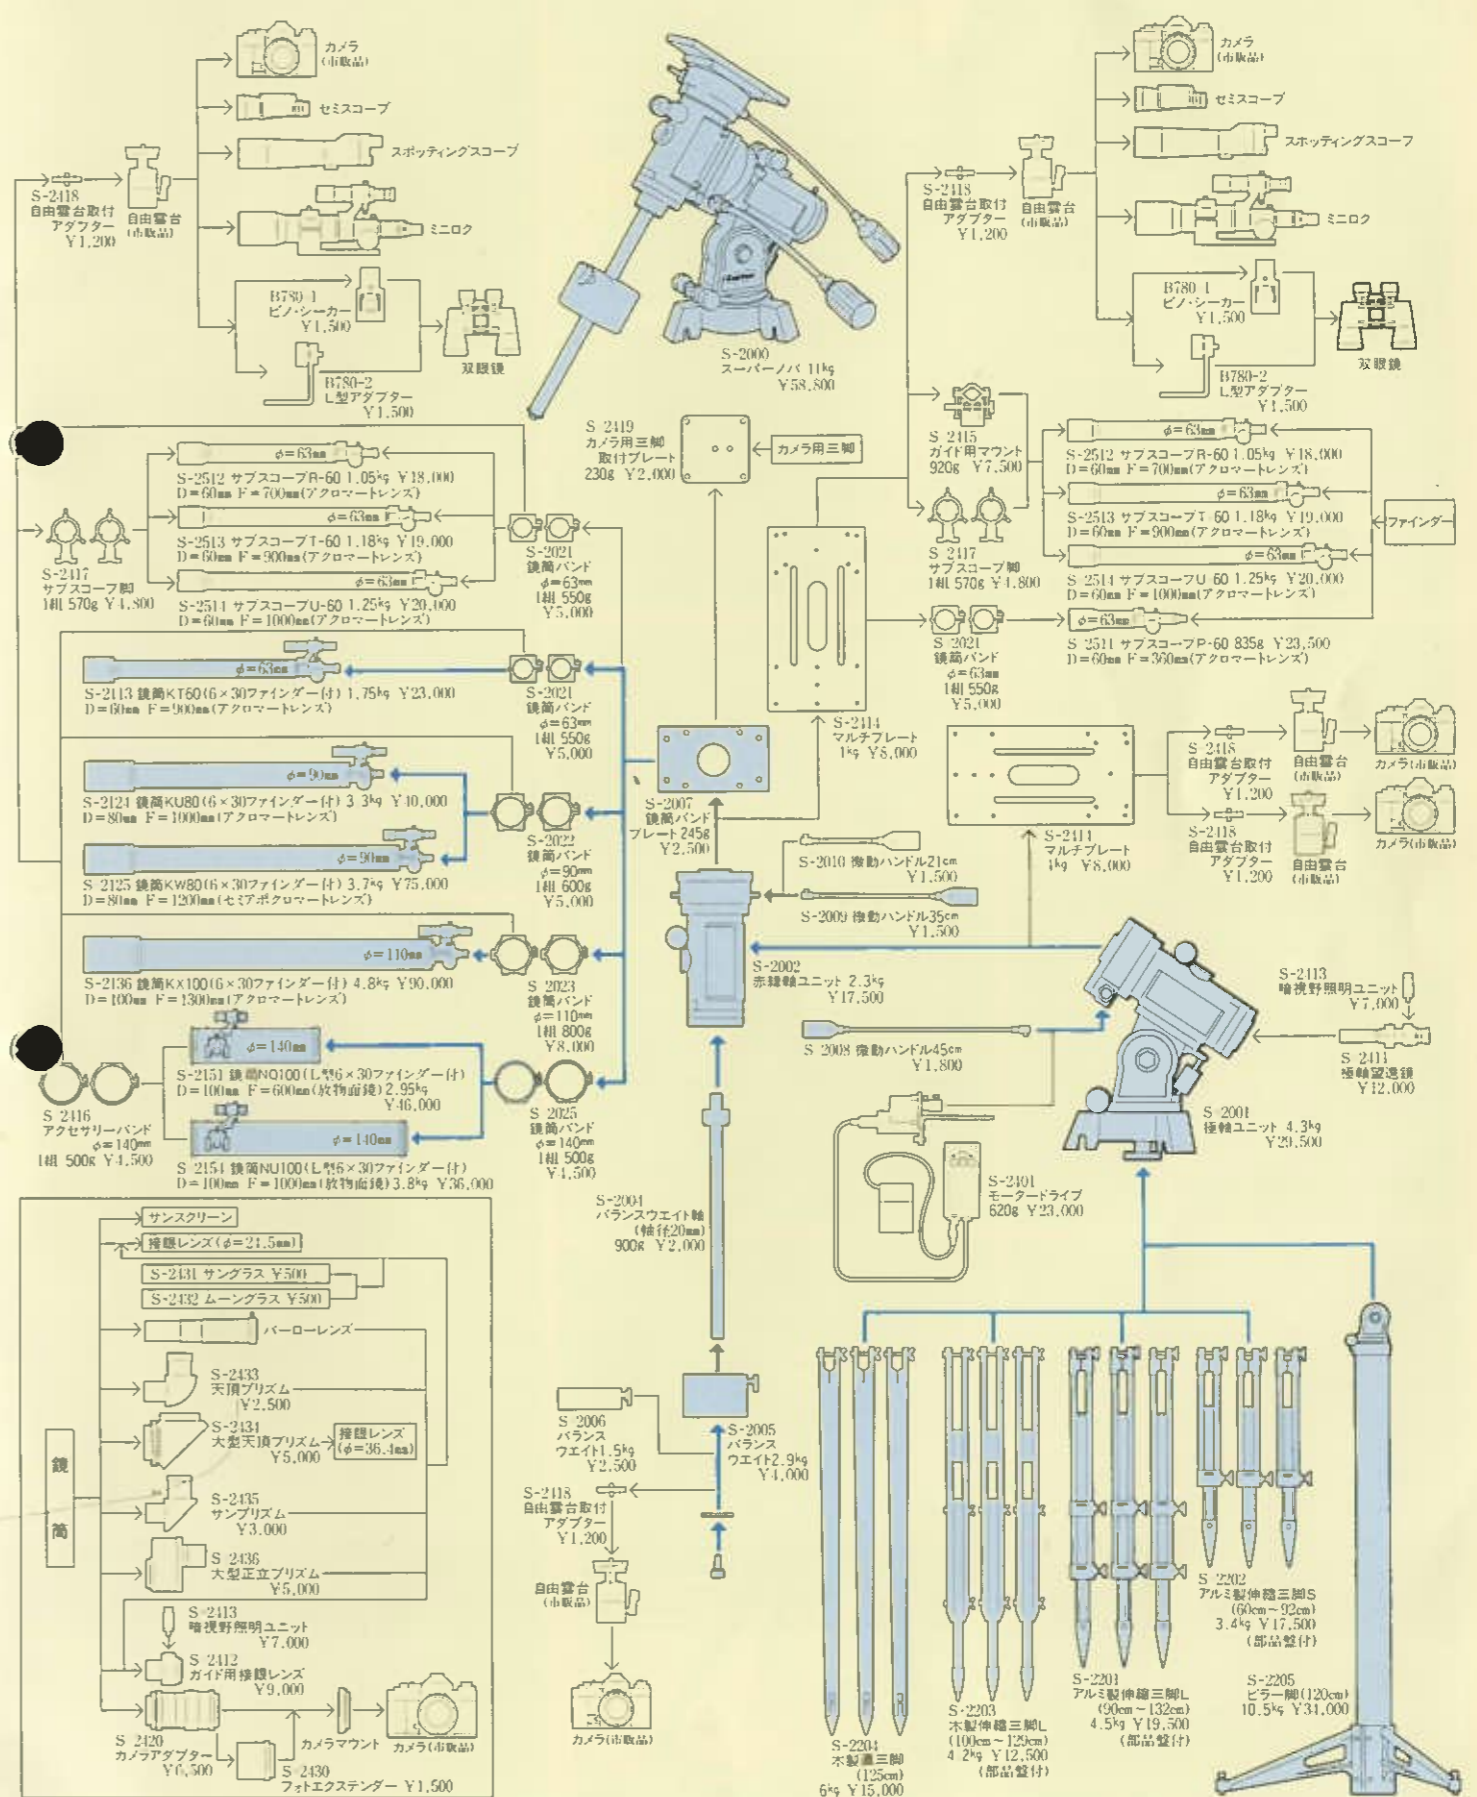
カメラ
(市販品)
セミスコープ
スポッティングスコープ
ミニロク
S-2418
自由雲台取付
アダプター
Y1,200
自由雲台
(市販品)
B780-1
ビノ・シーカー
Y1,500
双眼鏡
B780-2
L型アダプター
Y1,500

S-2000
スーパーノバ 11kg
Y58,800

カメラ
(市販品)
セミスコープ
スポッティングスコープ
ミニロク
S-2418
自由雲台取付
アダプター
Y1,200
自由雲台
(市販品)
B780-1
ビノ・シーカー
Y1,500
双眼鏡
B780-2
L型アダプター
Y1,500

S-2419
カメラ用三脚
取付プレート
230g Y2,000
カメラ用三脚

S-2415
ガイド用マウント
920g Y7,500
S-2417
サブスコープ脚
1組 570g Y4,800

$\phi=63$mm
S-2512 サブスコープR-60 1.05kg Y18,000
D=60mm F=700mm(アクロマートレンズ)
$\phi=63$mm
S-2513 サブスコープT-60 1.18kg Y19,000
D=60mm F=900mm(アクロマートレンズ)
$\phi=63$mm
S-2514 サブスコープU-60 1.25kg Y20,000
D=60mm F=1000mm(アクロマートレンズ)
ファインダー
$\phi=63$mm
S-2511 サブスコープP-60 835g Y23,500
D=60mm F=360mm(アクロマートレンズ)

$\phi=63$mm
S-2512 サブスコープR-60 1.05kg Y18,000
D=60mm F=700mm(アクロマートレンズ)
$\phi=63$mm
S-2513 サブスコープT-60 1.18kg Y19,000
D=60mm F=900mm(アクロマートレンズ)
$\phi=63$mm
S-2511 サブスコープU-60 1.25kg Y20,000
D=60mm F=1000mm(アクロマートレンズ)
S-2417
サブスコープ脚
1組 570g Y4,800
S-2021
鏡筒バンド
$\phi=63$mm
1組 550g
Y5,000

S-2021
鏡筒バンド
$\phi=63$mm
1組 550g
Y5,000
S-2414
マルチプレート
1kg Y8,000

$\phi=63$mm
S-2113 鏡筒KT60(6×30ファインダー付) 1.75kg Y23,000
D=60mm F=900mm(アクロマートレンズ)
S-2021
鏡筒バンド
$\phi=63$mm
1組 550g
Y5,000

$\phi=90$mm
S-2124 鏡筒KU80(6×30ファインダー付) 3.3kg Y40,000
D=80mm F=1000mm(アクロマートレンズ)
$\phi=90$mm
S-2125 鏡筒KW80(6×30ファインダー付) 3.7kg Y75,000
D=80mm F=1200mm(セミアポクロマートレンズ)
S-2022
鏡筒バンド
$\phi=90$mm
1組 600g
Y5,000

S-2007
鏡筒バンド
プレート 245g
Y2,500

S-2418
自由雲台取付
アダプター
Y1,200
自由雲台
(市販品)
カメラ(市販品)
S-2418
自由雲台取付
アダプター
Y1,200
自由雲台
(市販品)
カメラ(市販品)
S-2411
マルチプレート
1kg Y8,000

S-2010 微動ハンドル21cm
Y1,500
S-2009 微動ハンドル35cm
Y1,500

$\phi=110$mm
S-2136 鏡筒Kx100(6×30ファインダー付) 4.8kg Y90,000
D=100mm F=1300mm(アクロマートレンズ)
S-2023
鏡筒バンド
$\phi=110$mm
1組 800g
Y8,000

S-2002
赤緯軸ユニット 2.3kg
Y17,500

S-2413
暗視野照明ユニット
Y7,000

S-2008 微動ハンドル45cm
Y1,800
S-2414
極軸望遠鏡
Y12,000

$\phi=140$mm
S-2151 鏡筒NQ100(L型6×30ファインダー付)
D=100mm F=600mm(放物面鏡) 2.95kg
Y46,000
$\phi=140$mm
S-2154 鏡筒NU100(L型6×30ファインダー付)
D=100mm F=1000mm(放物面鏡) 3.8kg Y36,000
S-2416
アクセサリーバンド
$\phi=140$mm
1組 500g Y4,500
S-2025
鏡筒バンド
$\phi=140$mm
1組 500g
Y4,500

S-2001
極軸ユニット 4.3kg
Y29,500

S-2401
モータードライブ
620g Y23,000

S-2004
バランスウエイト軸
(軸径20mm)
900g Y2,000

サンスクリーン
接眼レンズ($\phi=24.5$mm)
S-2431 サングラス Y500
S-2432 ムーングラス Y500
バーローレンズ
S-2433
天頂プリズム
Y2,500
S-2434
大型天頂プリズム
Y5,000
接眼レンズ
($\phi=36.4$mm)
S-2435
サンプリズム
Y3,000
S-2436
大型正立プリズム
Y5,000
S-2413
暗視野照明ユニット
Y7,000
S-2412
ガイド用接眼レンズ
Y9,000
S-2420
カメラアダプター
Y6,500
カメラマウント
カメラ(市販品)
S-2430
フォトエクステンダー Y1,500
鏡
筒

S-2006
バランス
ウエイト1.5kg
Y2,500
S-2005
バランス
ウエイト2.9kg
Y4,000
S-2418
自由雲台取付
アダプター
Y1,200
自由雲台
(市販品)
カメラ(市販品)

S-2204
木製三脚
(125cm)
6kg Y15,000
S-2203
木製伸縮三脚L
(100cm~129cm)
4.2kg Y12,500
(部品盤付)
S-2201
アルミ製伸縮三脚L
(90cm~132cm)
4.5kg Y19,500
(部品盤付)
S-2202
アルミ製伸縮三脚S
(60cm~92cm)
3.4kg Y17,500
(部品盤付)
S-2205
ピラー脚(120cm)
10.5kg Y31,000